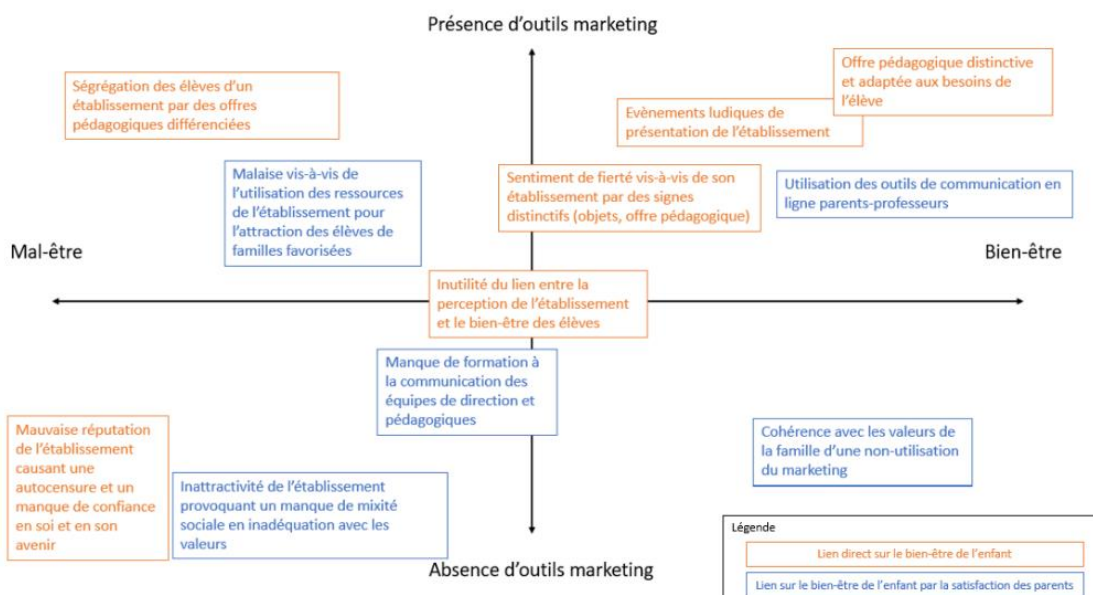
Présence d'outils marketing

Ségrégation des élèves d'un établissement par des offres pédagogiques différenciées

Offre pédagogique distinctive et adaptée aux besoins de l'élève

Evènements ludiques de présentation de l'établissement

Malaise vis-à-vis de l'utilisation des ressources de l'établissement pour l'attraction des élèves de familles favorisées

Sentiment de fierté vis-à-vis de son établissement par des signes distinctifs (objets, offre pédagogique)

Utilisation des outils de communication en ligne parents-professeurs

Mal-être

Bien-être

Inutilité du lien entre la perception de l'établissement et le bien-être des élèves

Manque de formation à la communication des équipes de direction et pédagogiques

Mauvaise réputation de l'établissement causant une autocensure et un manque de confiance en soi et en son avenir

Cohérence avec les valeurs de la famille d'une non-utilisation du marketing

Inattractivité de l'établissement provoquant un manque de mixité sociale en inadéquation avec les valeurs

Absence d'outils marketing

Légende

Lien direct sur le bien-être de l'enfant

Lien sur le bien-être de l'enfant par la satisfaction des parents